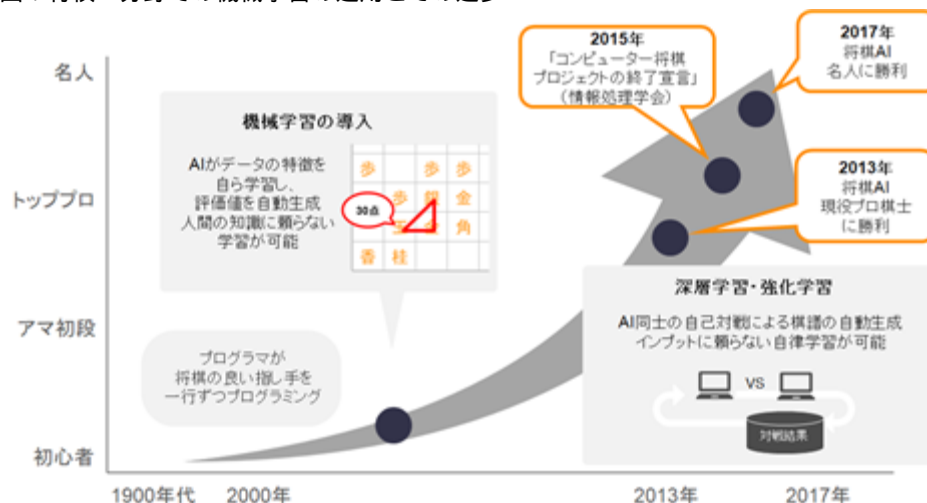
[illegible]

名人

トッププロ

アマ初段

初心者

1900年代　2000年　2013年　2017年

機械学習の導入

AIがデータの特徴を自ら学習し、評価値を自動生成人間の知識に頼らない学習が可能

歩　歩　歩
歩　銀　金
30点　王　角
香　桂

プログラマが将棋の良い指し手を一行ずつプログラミング

2015年
「コンピューター将棋プロジェクトの終了宣言」（情報処理学会）

2017年
将棋AI
名人に勝利

2013年
将棋AI
現役プロ棋士に勝利

深層学習・強化学習

AI同士の自己対戦による棋譜の自動生成
インプットに頼らない自律学習が可能

VS

対戦結果